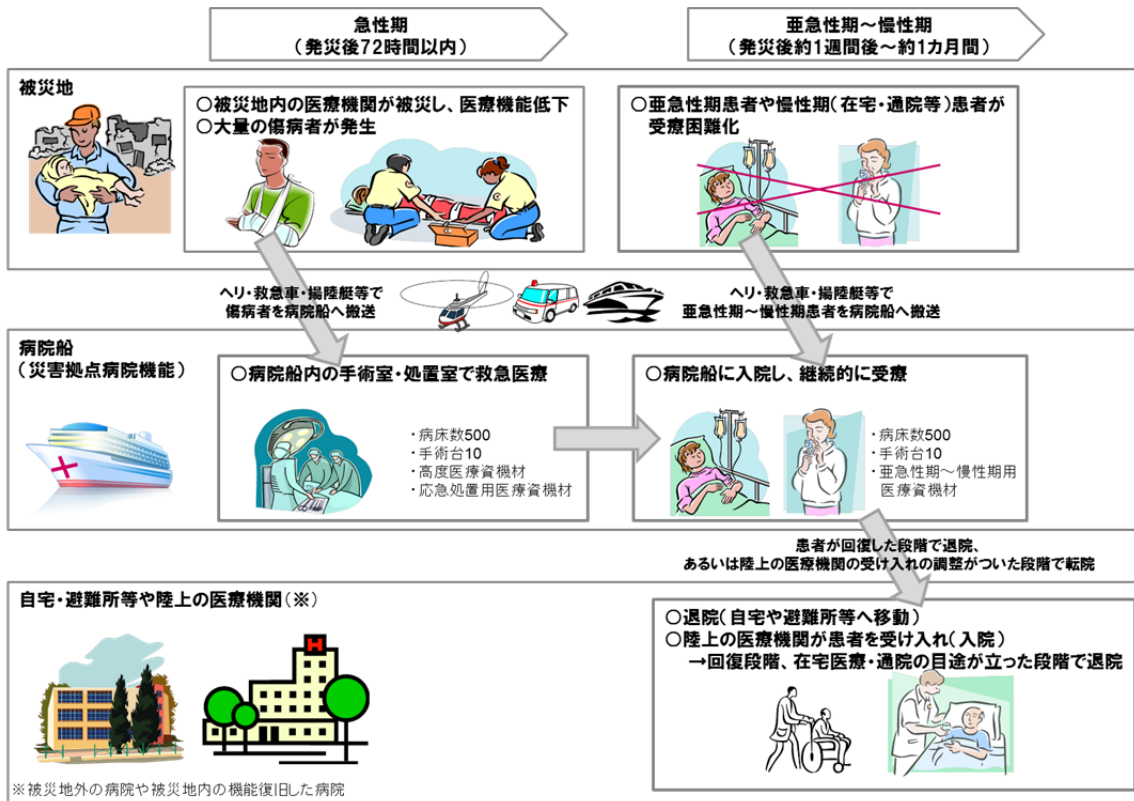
急性期
（発災後72時間以内）

亜急性期～慢性期
（発災後約1週間後～約1カ月間）

被災地

○被災地内の医療機関が被災し、医療機能低下
○大量の傷病者が発生

○亜急性期患者や慢性期（在宅・通院等）患者が受療困難化

ヘリ・救急車・揚陸艇等で傷病者を病院船へ搬送

ヘリ・救急車・揚陸艇等で亜急性期～慢性期患者を病院船へ搬送

病院船
（災害拠点病院機能）

○病院船内の手術室・処置室で救急医療

・病床数500
・手術台10
・高度医療資機材
・応急処置用医療資機材

○病院船に入院し、継続的に受療

・病床数500
・手術台10
・亜急性期～慢性期用医療資機材

患者が回復した段階で退院、
あるいは陸上の医療機関の受け入れの調整がついた段階で転院

自宅・避難所等や陸上の医療機関（※）

○退院（自宅や避難所等へ移動）
○陸上の医療機関が患者を受け入れ（入院）
→回復段階、在宅医療・通院の目途が立った段階で退院

※被災地外の病院や被災地内の機能復旧した病院